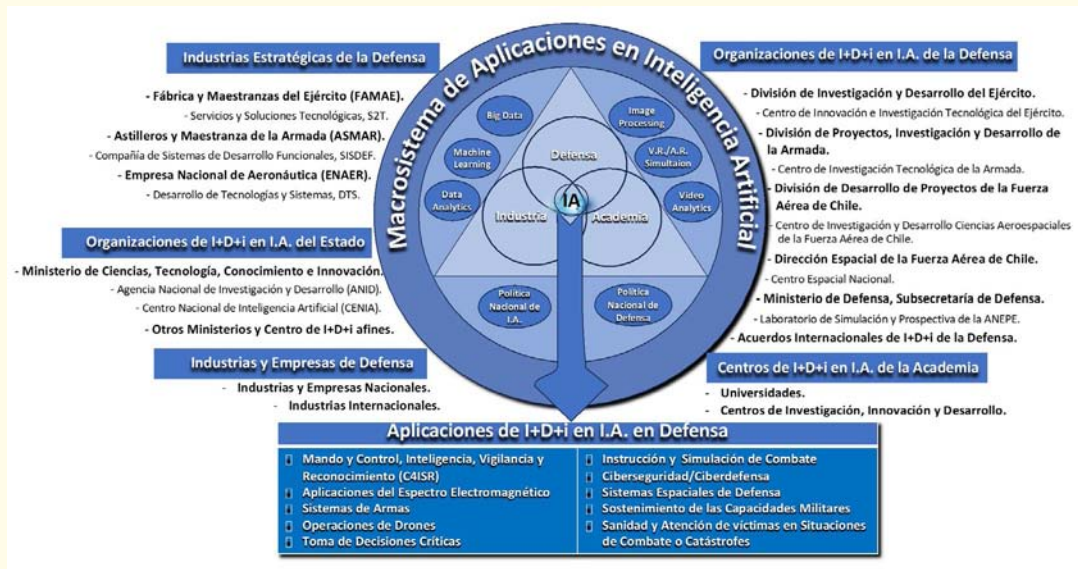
Macrosistema de Aplicaciones en Inteligencia Artificial

Industrias Estratégicas de la Defensa

- Fábrica y Maestranzas del Ejército (FAMAE).
- Servicios y Soluciones Tecnológicas, S2T.
- Astilleros y Maestranza de la Armada (ASMAR).
- Compañía de Sistemas de Desarrollo Funcionales, SISDEF.
- Empresa Nacional de Aeronáutica (ENAER).
- Desarrollo de Tecnologías y Sistemas, DTS.

Organizaciones de I+D+i en I.A. del Estado

- Ministerio de Ciencias, Tecnología, Conocimiento e Innovación.
- Agencia Nacional de Investigación y Desarrollo (ANID).
- Centro Nacional de Inteligencia Artificial (CENIA).
- Otros Ministerios y Centro de I+D+i afines.

Industrias y Empresas de Defensa

- Industrias y Empresas Nacionales.
- Industrias Internacionales.

Big Data
Machine Learning
Data Analytics
Image Processing
V.R./A.R. Simultaion
Video Analytics
Defensa
Industria
Academia
IA
Política Nacional de I.A.
Política Nacional de Defensa

Organizaciones de I+D+i en I.A. de la Defensa

- División de Investigación y Desarrollo del Ejército.
- Centro de Innovación e Investigación Tecnológica del Ejército.
- División de Proyectos, Investigación y Desarrollo de la Armada.
- Centro de Investigación Tecnológica de la Armada.
- División de Desarrollo de Proyectos de la Fuerza Aérea de Chile.
- Centro de Investigación y Desarrollo Ciencias Aeroespaciales de la Fuerza Aérea de Chile.
- Dirección Espacial de la Fuerza Aérea de Chile.
- Centro Espacial Nacional.
- Ministerio de Defensa, Subsecretaría de Defensa.
- Laboratorio de Simulación y Prospectiva de la ANEPE.
- Acuerdos Internacionales de I+D+i de la Defensa.

Centros de I+D+i en I.A. de la Academia

- Universidades.
- Centros de Investigación, Innovación y Desarrollo.

Aplicaciones de I+D+i en I.A. en Defensa

- Mando y Control, Inteligencia, Vigilancia y Reconocimiento (C4ISR)
- Aplicaciones del Espectro Electromagnético
- Sistemas de Armas
- Operaciones de Drones
- Toma de Decisiones Críticas
- Instrucción y Simulación de Combate
- Ciberseguridad/Ciberdefensa
- Sistemas Espaciales de Defensa
- Sostenimiento de las Capacidades Militares
- Sanidad y Atención de víctimas en Situaciones de Combate o Catástrofes